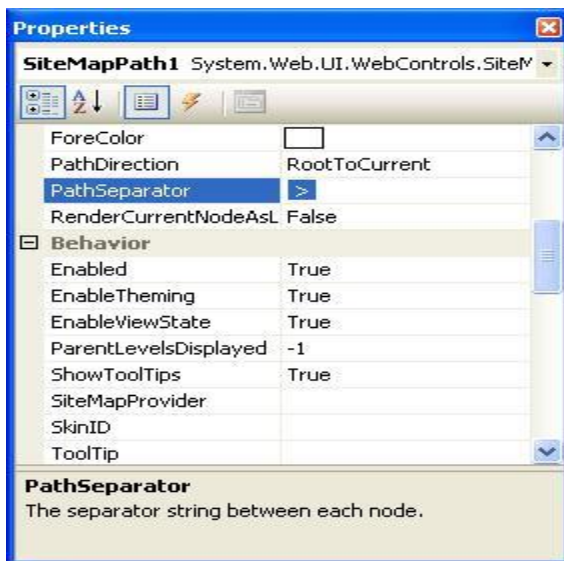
Properties

SiteMapPath1 System.Web.UI.WebControls.SiteM

| | |
|---|---|
| ForeColor | |
| PathDirection | RootToCurrent |
| PathSeparator | > |
| RenderCurrentNodeAsL | False |
| **Behavior** | |
| Enabled | True |
| EnableTheming | True |
| EnableViewState | True |
| ParentLevelsDisplayed | -1 |
| ShowToolTips | True |
| SiteMapProvider | |
| SkinID | |
| ToolTip | |

PathSeparator
The separator string between each node.